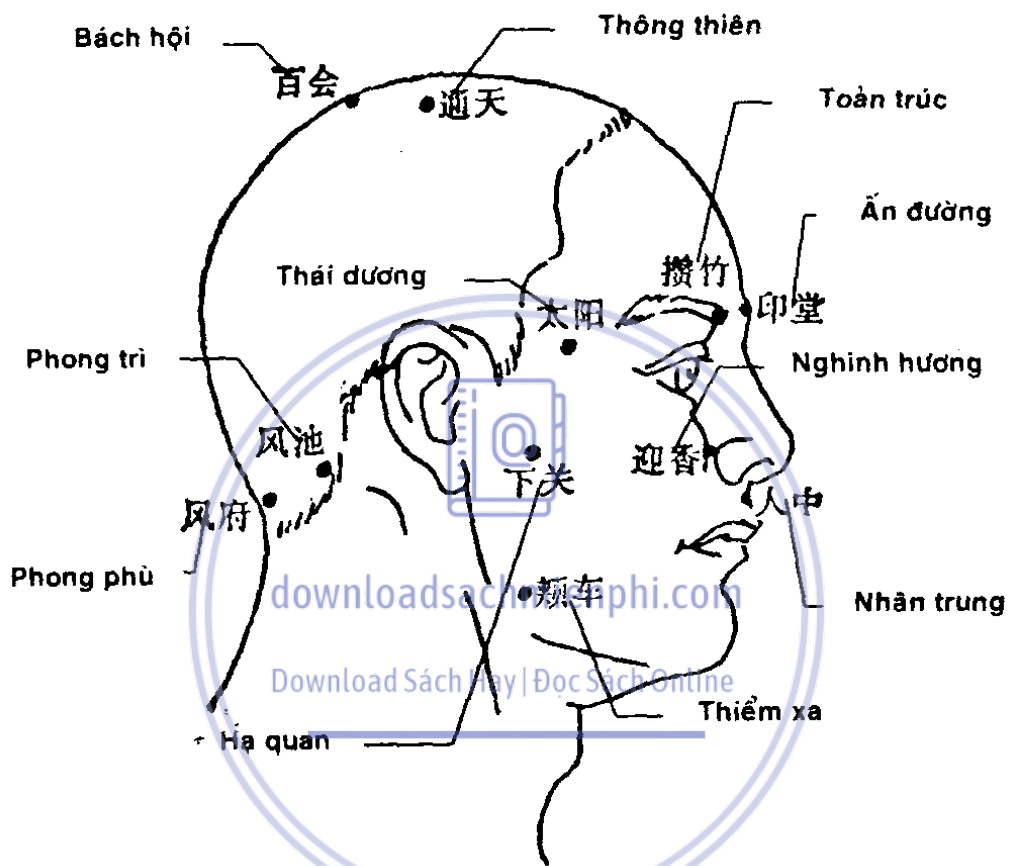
Bách hội
百会
Thông thiên
通天
Toản trúc
Ấn đường
攒竹
印堂
Thái dương
太阳
Nghinh hương
Phong trì
风池
迎香
下关
人中
风府
Phong phù
downloadsachmienphi.com
颊车
Nhân trung
Download Sách Hay | Đọc Sách Online
Thiểm xa
Hạ quan